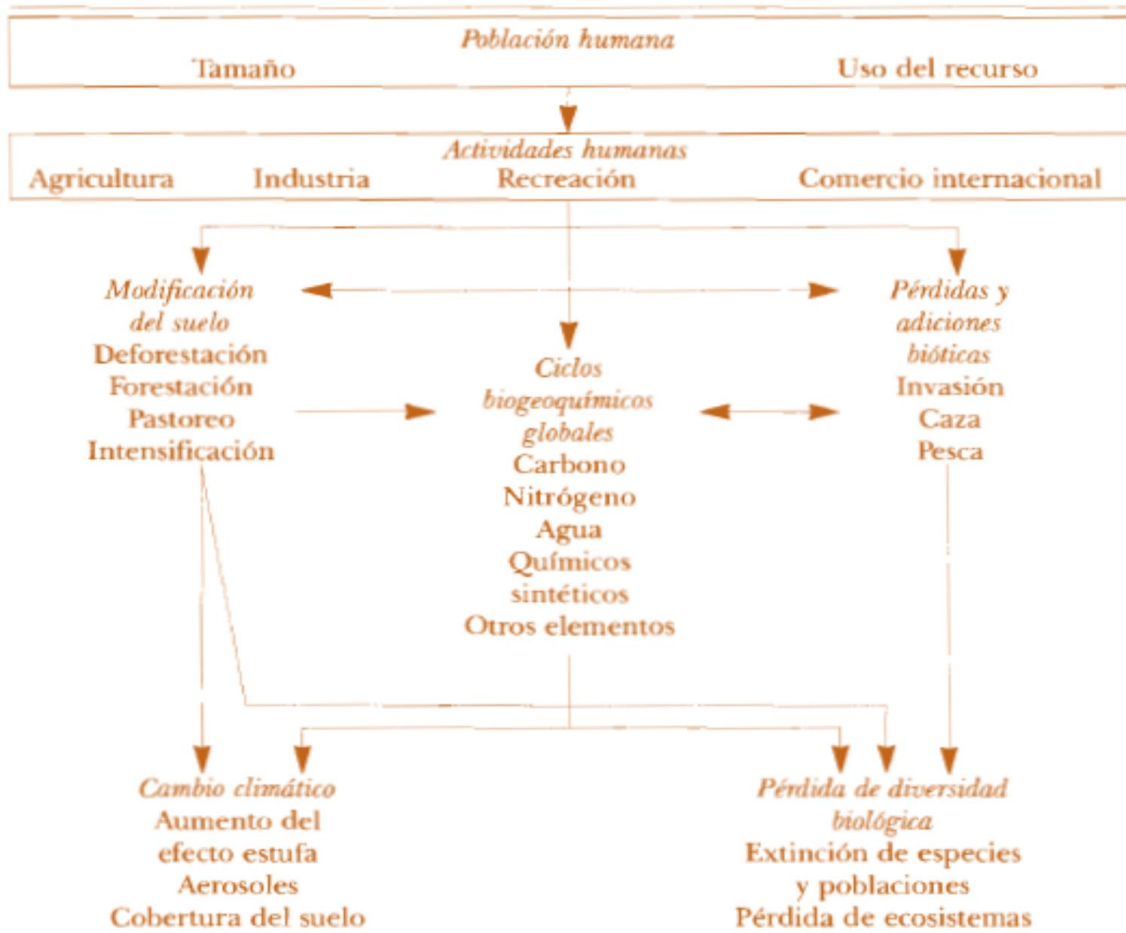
Población humana
Tamaño Uso del recurso

Actividades humanas
Agricultura Industria Recreación Comercio internacional

Modificación del suelo
Deforestación
Forestación
Pastoreo
Intensificación

Ciclos biogeoquímicos globales
Carbono
Nitrógeno
Agua
Químicos sintéticos
Otros elementos

Pérdidas y adiciones bióticas
Invasión
Caza
Pesca

Cambio climático
Aumento del efecto estufa
Aerosoles
Cobertura del suelo

Pérdida de diversidad biológica
Extinción de especies y poblaciones
Pérdida de ecosistemas